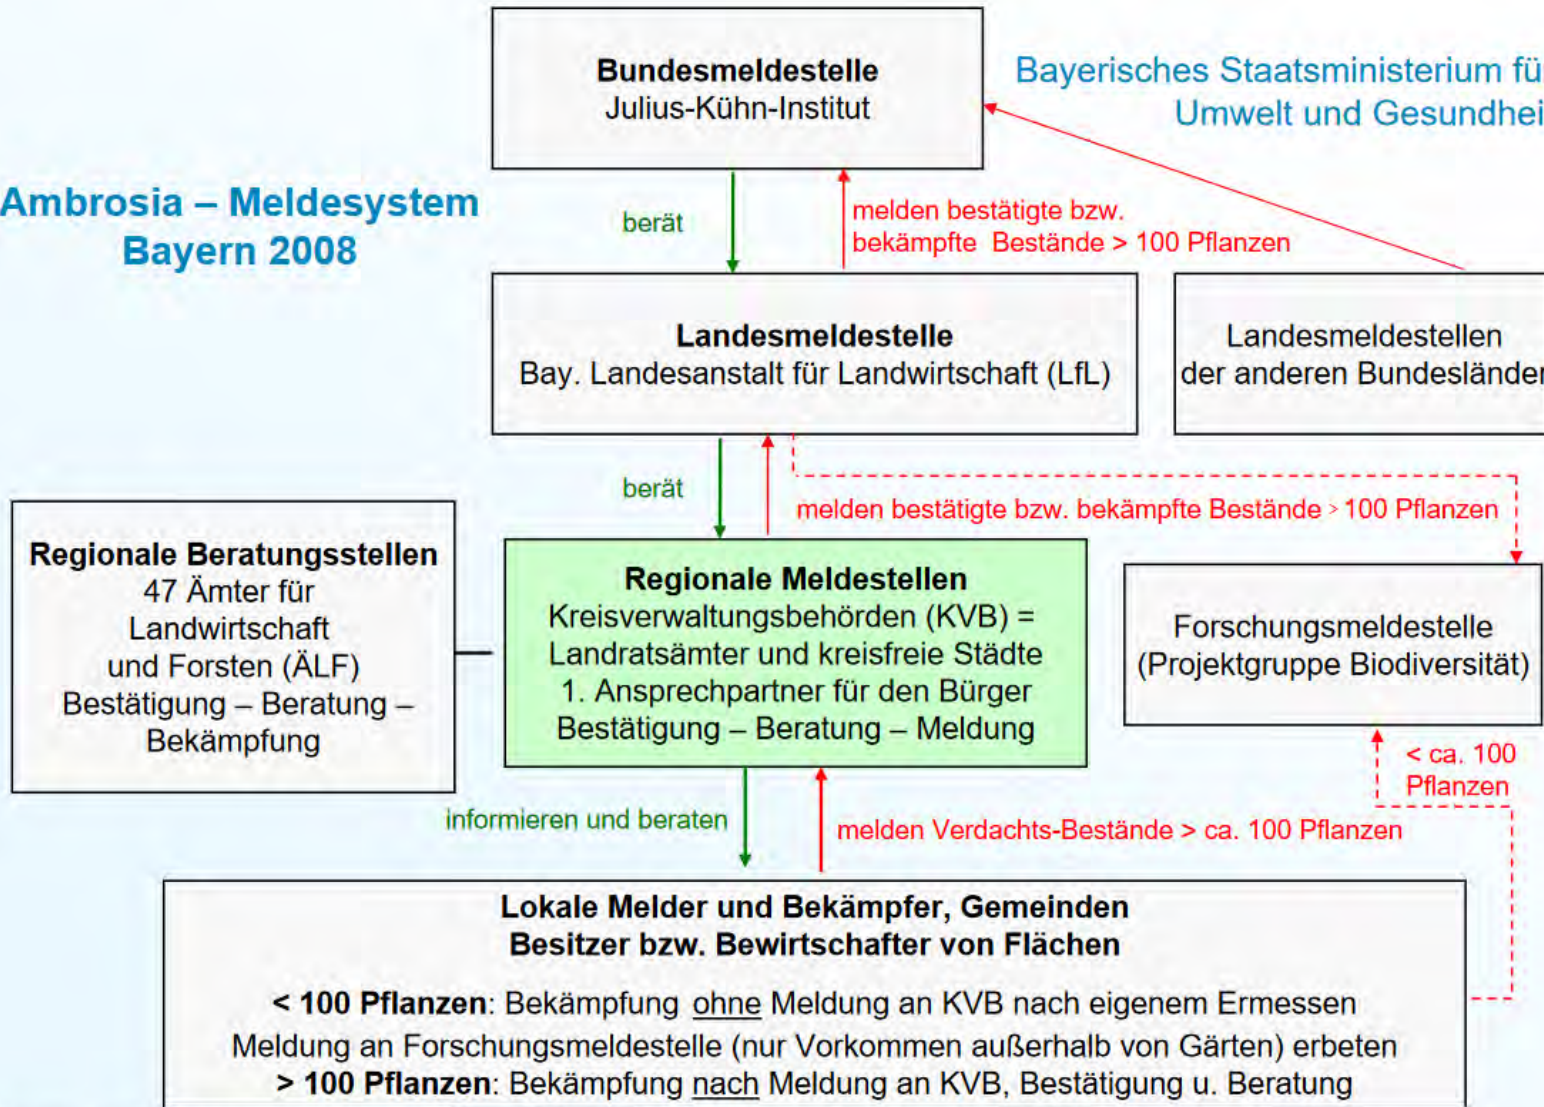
Bundesmeldestelle
Julius-Kühn-Institut

Bayerisches Staatsministerium fü
Umwelt und Gesundhei

Ambrosia – Meldesystem
Bayern 2008

berät

melden bestätigte bzw. bekämpfte Bestände > 100 Pflanzen

Landesmeldestelle
Bay. Landesanstalt für Landwirtschaft (LfL)

Landesmeldestellen
der anderen Bundesländer

berät

melden bestätigte bzw. bekämpfte Bestände > 100 Pflanzen

Regionale Beratungsstellen
47 Ämter für Landwirtschaft und Forsten (ÄLF)
Bestätigung – Beratung – Bekämpfung

Regionale Meldestellen
Kreisverwaltungsbehörden (KVB) = Landratsämter und kreisfreie Städte
1. Ansprechpartner für den Bürger
Bestätigung – Beratung – Meldung

Forschungsmeldestelle
(Projektgruppe Biodiversität)

< ca. 100 Pflanzen

informieren und beraten

melden Verdachts-Bestände > ca. 100 Pflanzen

Lokale Melder und Bekämpfer, Gemeinden
Besitzer bzw. Bewirtschafter von Flächen

< 100 Pflanzen: Bekämpfung ohne Meldung an KVB nach eigenem Ermessen
Meldung an Forschungsmeldestelle (nur Vorkommen außerhalb von Gärten) erbeten
> 100 Pflanzen: Bekämpfung nach Meldung an KVB, Bestätigung u. Beratung